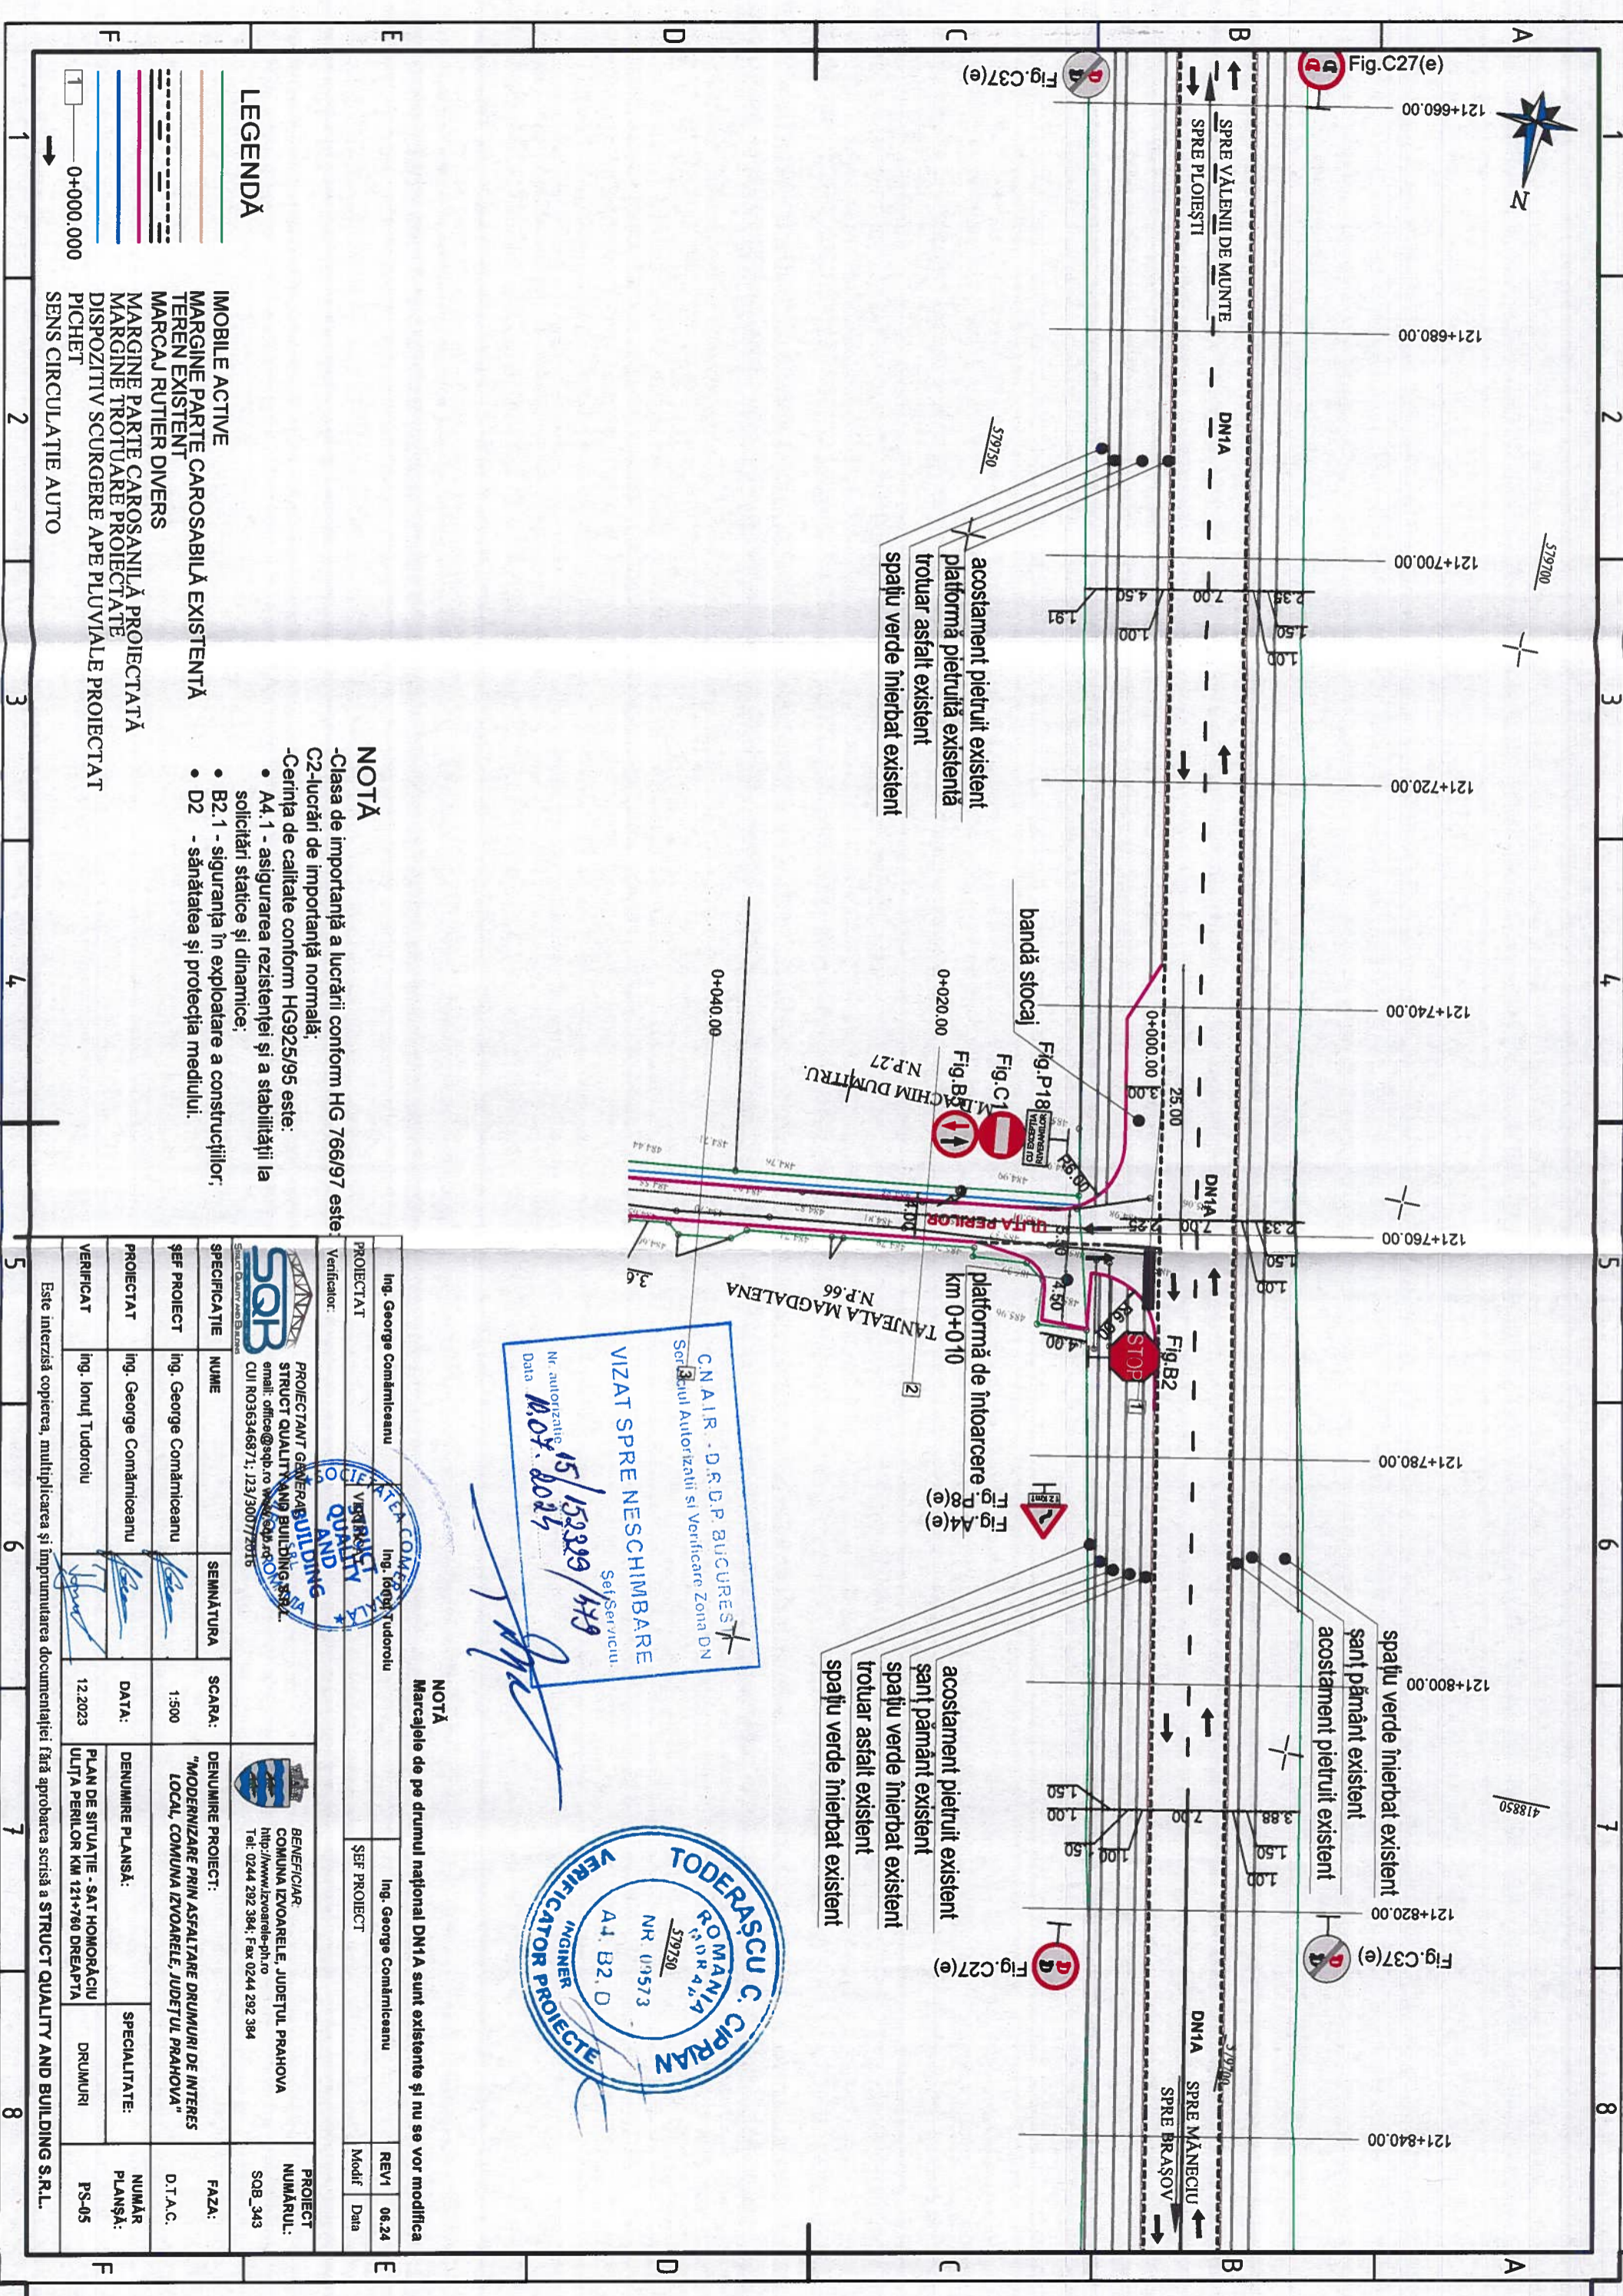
LEGENDĂ

MOBILE ACTIVE
MARGINE PARTE CAROSABILĂ EXISTENTĂ
TEREN EXISTENT
MARCAJ RUTIER DIVERS
MARGINE PARTE CAROSABILĂ PROIECTATĂ
MARGINE TROTUARE PROIECTATE
DISPOZITIV SCURGERE APE PLUVIALE PROIECTAT
0+000.000 PICHET
SENS CIRCULAȚIE AUTO

NOTĂ
-Clasa de importanță a lucrării conform HG 766/97 este:
C2-lucrări de importanță normală;
-Cerința de calitate conform HG925/95 este:
• A4.1 - asigurarea rezistenței și a stabilității la solicitări statice și dinamice;
• B2.1 - siguranța în exploatare a construcțiilor;
• D2 - sănătatea și protecția mediului.

Fig.C27(e)
Fig.C37(e)
121+660.00
SPRE VĂLENII DE MUNTE
SPRE PLOIEȘTI
121+680.00
DN1A
579750
121+700.00
579700
acostament pietruit existent
platformă pietruită existentă
trotuar asfalt existent
spațiu verde înierbat existent
4.50
4.50
7.00
2.33
1.50
1.00
1.91
1.00
121+720.00
bandă stocaj
0+020.00
0+040.00
121+740.00
0+000.00
Fig.P18
Fig.C1
Fig.B
N.P.27
M. IOACHIM DUMITRU
25.00
3.00
DN1A
2.25
7.00
2.33
1.50
1.00
121+760.00
ULIȚA PERILOR
platformă de întoarcere km 0+010
N.P.66
TANȚEALA MAGDALENA
3.6
4.50
4.00
4.00
Fig.B2
STOP
121+780.00
Fig.P8(e)
Fig.A4(e)
spațiu verde înierbat existent
șanț pământ existent
acostament pietruit existent
acostament pietruit existent
șanț pământ existent
spațiu verde înierbat existent
trotuar asfalt existent
spațiu verde înierbat existent
121+800.00
418850
3.88
1.50
1.00
7.00
1.50
1.00
1.50
121+820.00
Fig.C37(e)
Fig.C27(e)
DN1A
SPRE MĂNECIU
SPRE BRAȘOV
579750
121+840.00

C.N.A.I.R. - D.R.D.P. BUCUREȘTI
Serviciul Autorizații și Verificare Zona DN
VIZAT SPRE NESCHIMBARE
Nr. autorizație 15/52329/429
Data 10.07.2024
Șef Serviciu

TODERAȘCU C. CIPRIAN
ROMÂNIA
NR. 09573
A4. B2. D
INGINER
VERIFICATOR PROIECTE

SOCIETATEA COMERCIALĂ STRUCT QUALITY AND BUILDING S.R.L.

NOTĂ
Marcajele de pe drumul național DN1A sunt existente și nu se vor modifica

| PROIECTAT | Ing. George Comănicenu | ȘEF PROIECT | Ing. George Comănicenu | REV1 | 06.24 |
|---|---|---|---|---|---|
| Verificator: | | Ing. Ionuț Tudoroiu | | Modif | Data |

PROIECTANT GENERAL: STRUCT QUALITY AND BUILDING S.R.L.
email: office@sqb.ro web: www.sqb.ro
CUI RO36346871; J23/3007/2016

BENEFICIAR: COMUNA IZVOARELE, JUDEȚUL PRAHOVA
http://www.izvoarele-ph.ro
Tel: 0244 292 384; Fax:0244 292 384

| SPECIFICAȚIE | NUME | SEMNĂTURA | SCARA: | DENUMIRE PROIECT: | FAZA: | PROIECT NUMĂRUL: |
|---|---|---|---|---|---|---|
| ȘEF PROIECT | ing. George Comănicenu | | 1:500 | "MODERNIZARE PRIN ASFALTARE DRUMURI DE INTERES LOCAL, COMUNA IZVOARELE, JUDEȚUL PRAHOVA" | D.T.A.C. | SQB_343 |
| PROIECTAT | ing. George Comănicenu | | DATA: | DENUMIRE PLANȘĂ: | SPECIALITATE: | NUMĂR PLANȘĂ: |
| VERIFICAT | ing. Ionuț Tudoroiu | | 12.2023 | PLAN DE SITUAȚIE - SAT HOMORÂCIU ULIȚA PERILOR KM 121+760 DREAPTA | DRUMURI | PS-05 |

Este interzisă copierea, multiplicarea și imprimarea documentației fără aprobarea scrisă a STRUCT QUALITY AND BUILDING S.R.L.

A B C D E F 1 2 3 4 5 6 7 8